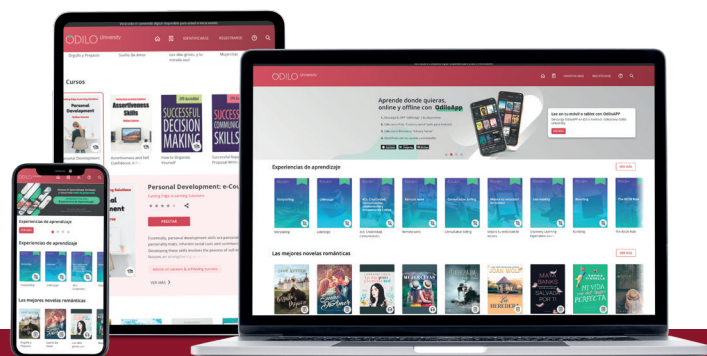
ODILO University

Cursos

Personal Development

Assertiveness Skills

SUCCESSFUL DECISION MAKING

SUCCESSFUL COMMUNICATION SKILLS

Personal Development: e-Cou

PRESTAR

ODILO University

Aprende donde quieras, online y offline con OdiloApp

Experiencias de aprendizaje

Las mejores novelas románticas

Experiencias de aprendizaje

Experiencias de aprendizaje

Las mejores novelas románticas

MAYA BANKS

SALVADA POR TI

MI VIDA SIN TI ES PERFECTA

LA HEREDERA